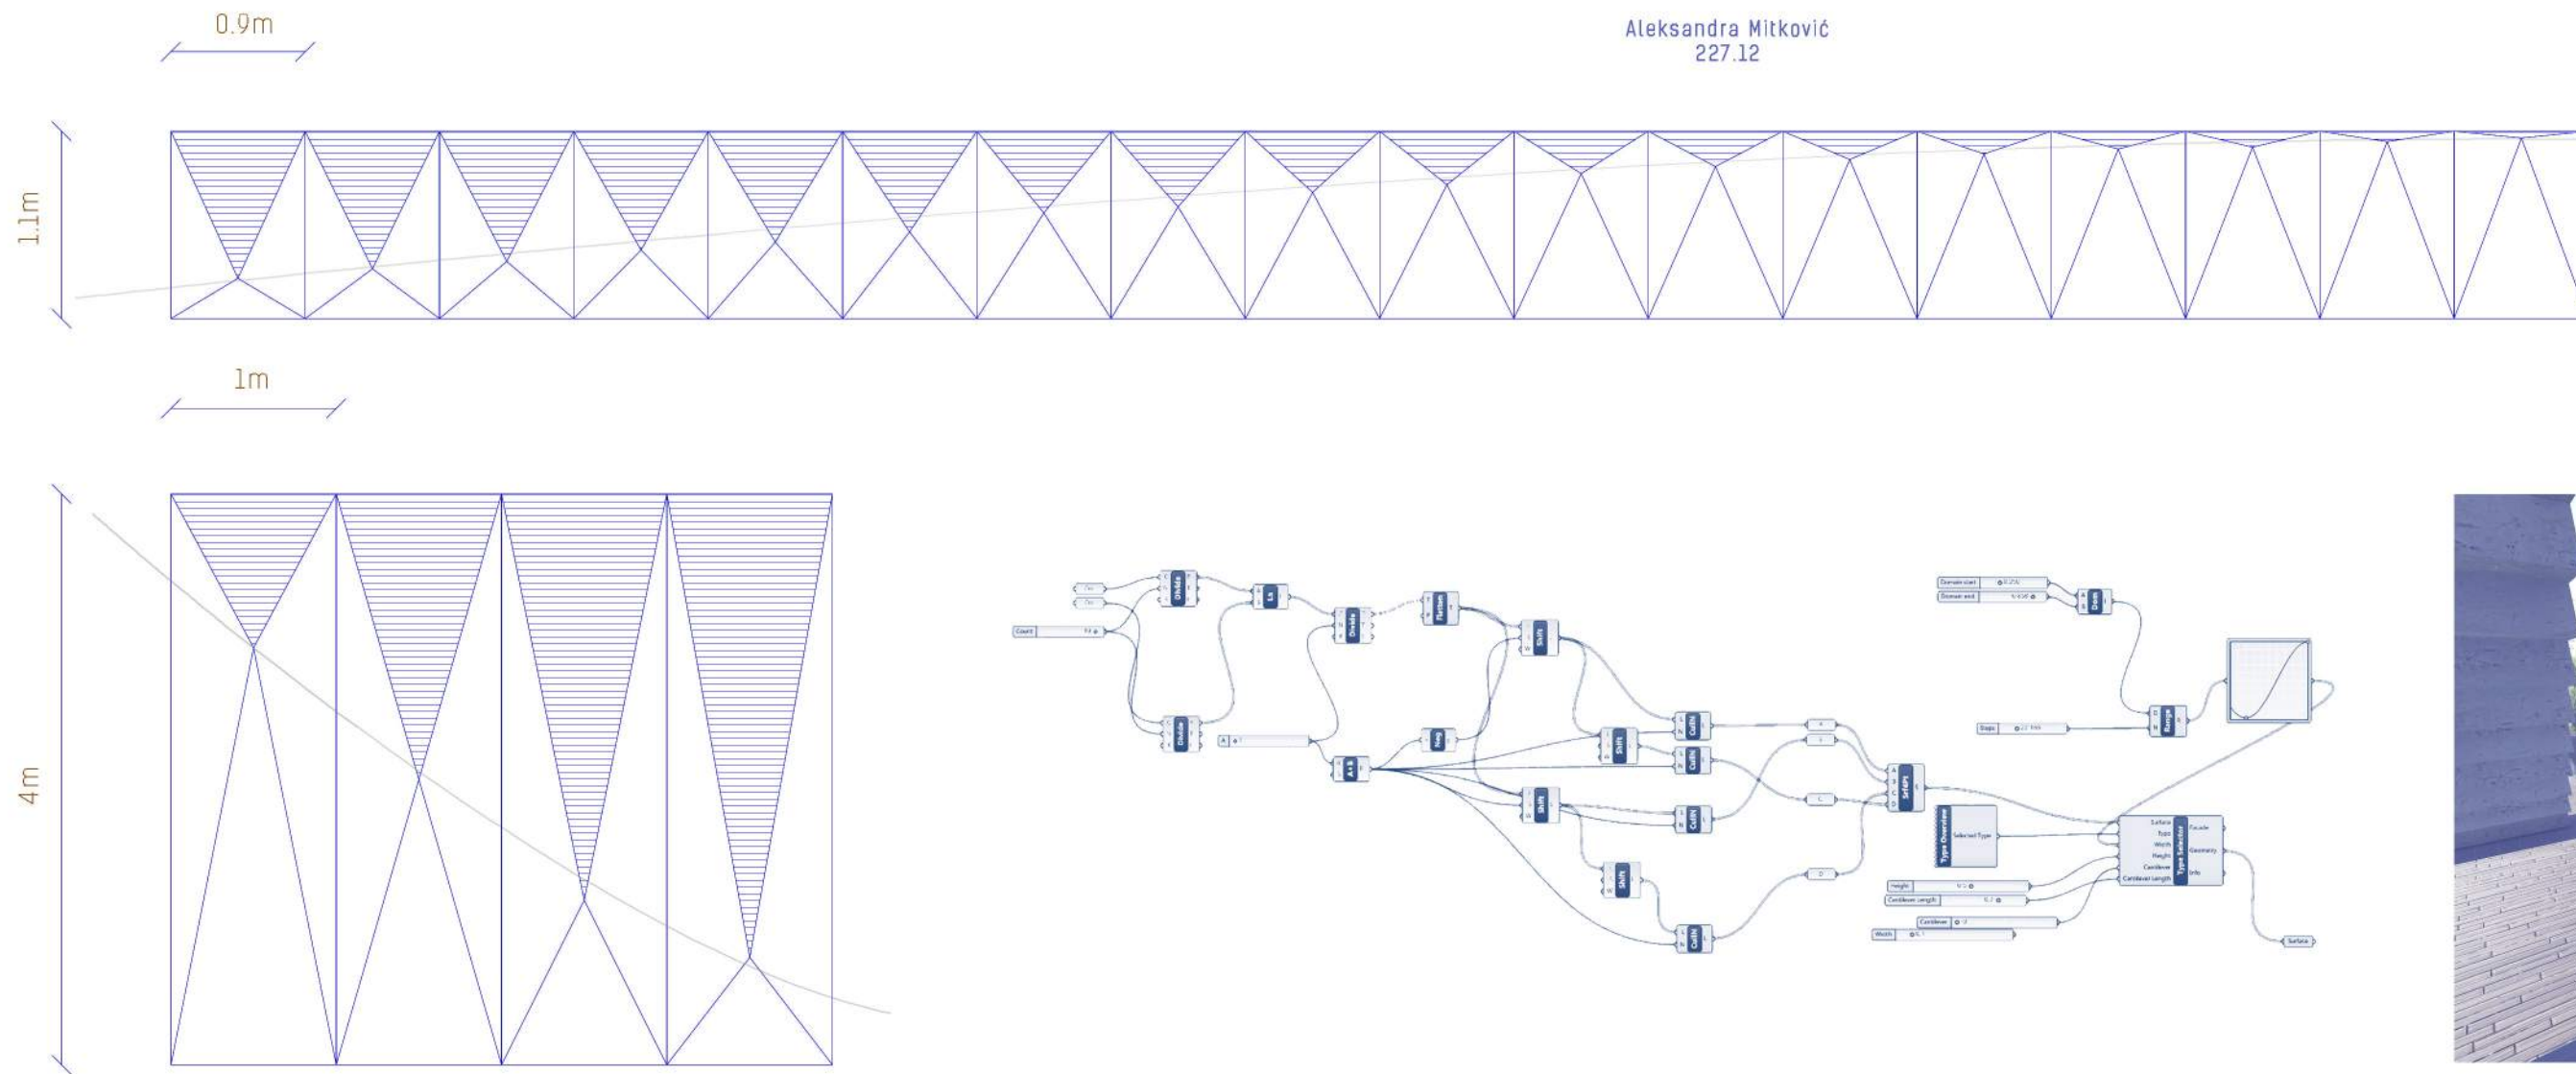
0.9m

Aleksandra Mitković
227.12

1.1m

1m

4m

Count
Divide
Ln
Divide
Flatten
Shift
Divide
A
A+B
Neg
Shift
CullIt
CullIt
Shift
CullIt
Shift
CullIt
SrfdPt
Domain start
Domain end
Dom
Steps
Range
Type Overview
Selected Type
Surface
Type
Width
Height
Cantilever
Cantilever Length
Type Selector
Facade
Geometry
Info
Height
Cantilever Length
Cantilever
Width
Surface